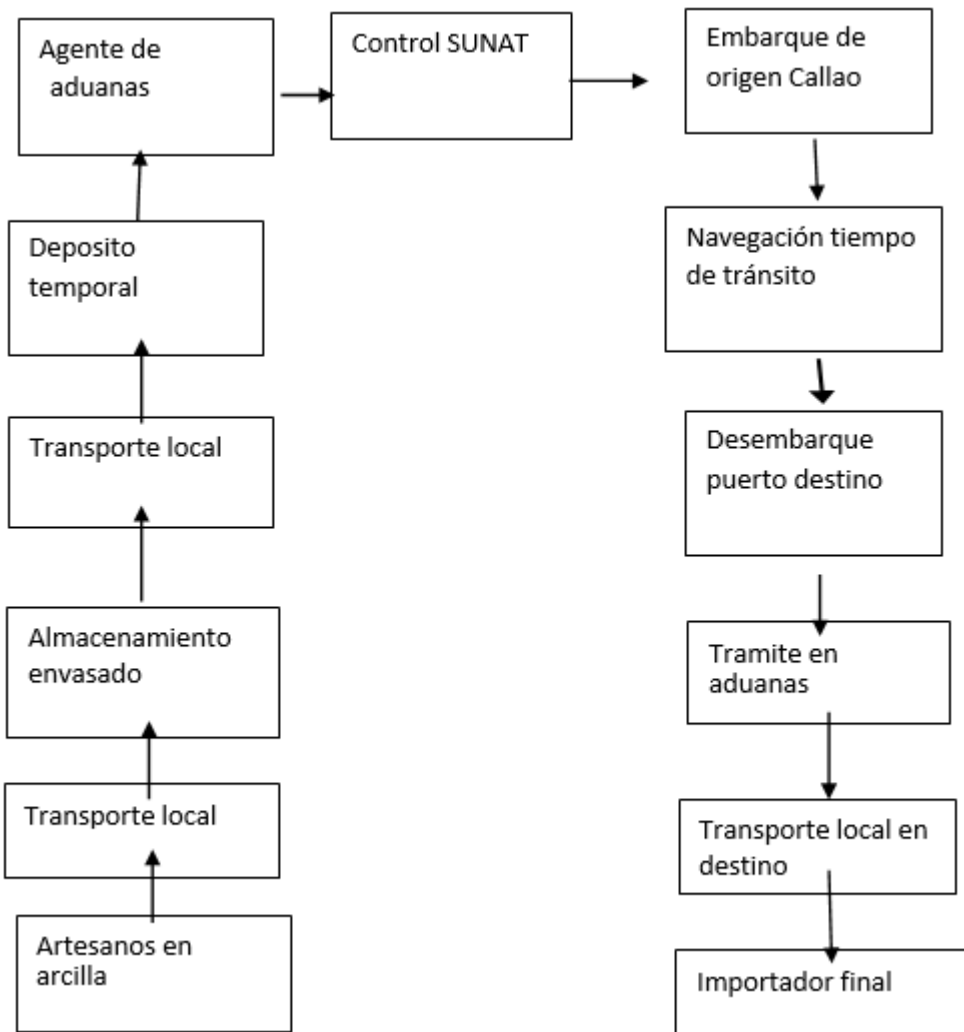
Artesanos en arcilla

Transporte local

Almacenamiento envasado

Transporte local

Deposito temporal

Agente de aduanas

Control SUNAT

Embarque de origen Callao

Navegación tiempo de tránsito

Desembarque puerto destino

Tramite en aduanas

Transporte local en destino

Importador final